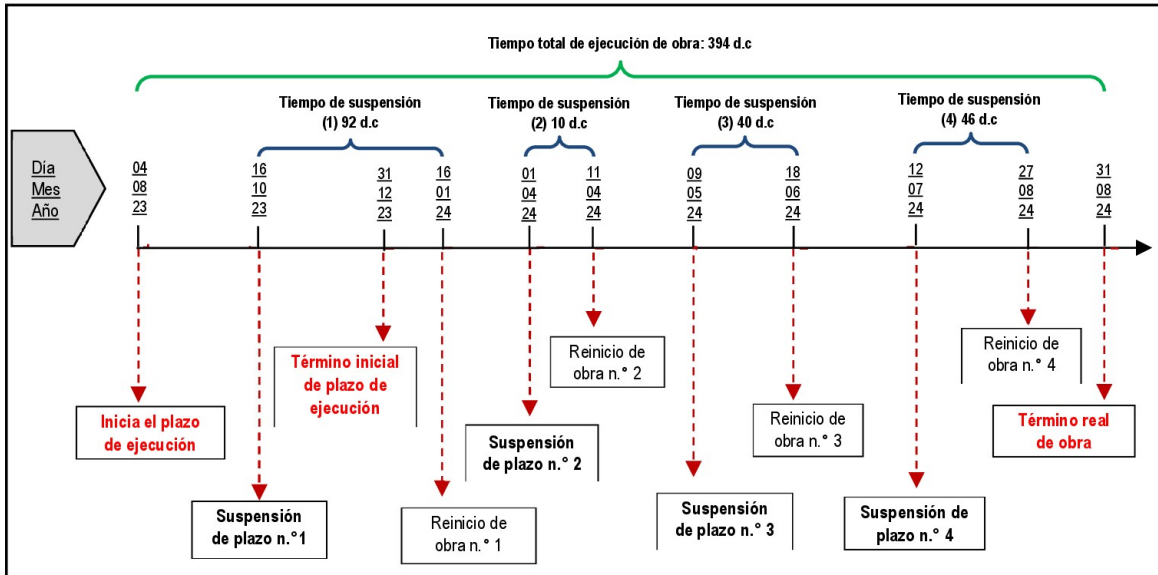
Tiempo total de ejecución de obra: 394 d.c

Tiempo de suspensión (1) 92 d.c

Tiempo de suspensión (2) 10 d.c

Tiempo de suspensión (3) 40 d.c

Tiempo de suspensión (4) 46 d.c

Día
Mes
Año

04
08
23

16
10
23

31
12
23

16
01
24

01
04
24

11
04
24

09
05
24

18
06
24

12
07
24

27
08
24

31
08
24

Término inicial de plazo de ejecución

Reinicio de obra n.° 2

Reinicio de obra n.° 4

Inicia el plazo de ejecución

Suspensión de plazo n.° 2

Reinicio de obra n.° 3

Término real de obra

Suspensión de plazo n.°1

Reinicio de obra n.° 1

Suspensión de plazo n.° 3

Suspensión de plazo n.° 4